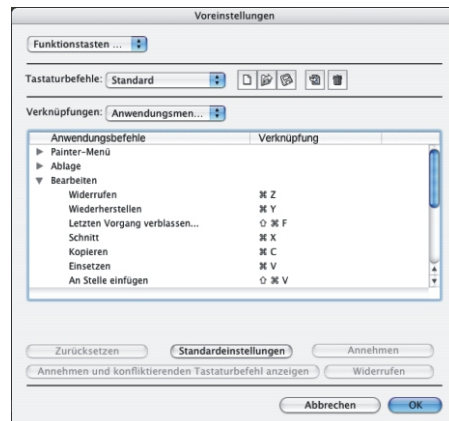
Voreinstellungen

Funktionstasten ...

Tastaturbefehle: Standard

Verknüpfungen: Anwendungsmen...

| Anwendungsbefehle | Verknüpfung |
|---|---|
| ▶ Painter-Menü | |
| ▶ Ablage | |
| ▼ Bearbeiten | |
| Widerrufen | ⌘ Z |
| Wiederherstellen | ⌘ Y |
| Letzten Vorgang verblassen... | ⇧ ⌘ F |
| Schnitt | ⌘ X |
| Kopieren | ⌘ C |
| Einsetzen | ⌘ V |
| An Stelle einfügen | ⇧ ⌘ V |

Zurücksetzen | Standardeinstellungen | Annehmen

Annehmen und konfliktierenden Tastaturbefehl anzeigen | Widerrufen

Abbrechen | OK